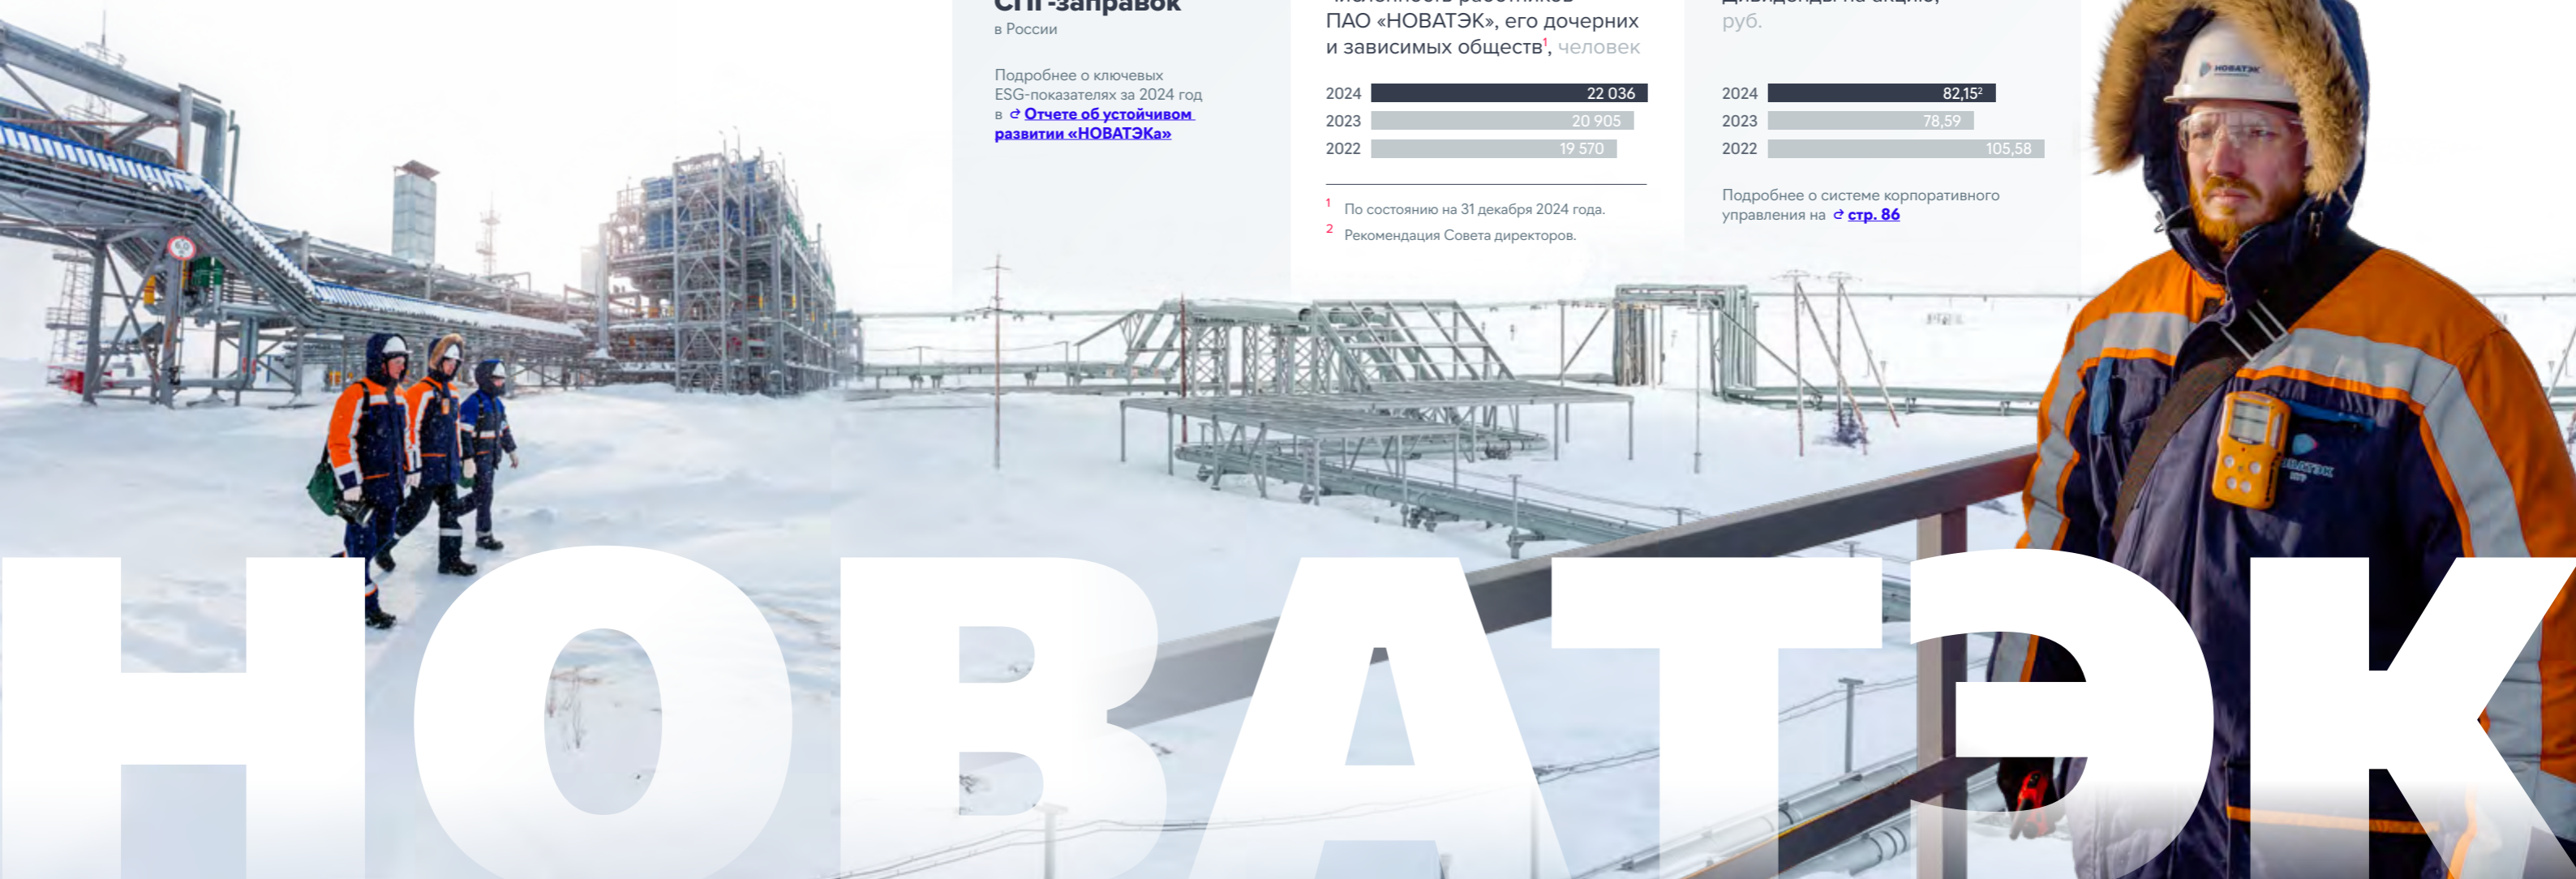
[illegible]-заправок
в России

Подробнее о ключевых ESG-показателях за 2024 год в Отчете об устойчивом развитии «НОВАТЭКа»

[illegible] работников ПАО «НОВАТЭК», его дочерних и зависимых обществ$^1$, человек

2024 22 036
2023 20 905
2022 19 570

$^1$ По состоянию на 31 декабря 2024 года.
$^2$ Рекомендация Совета директоров.

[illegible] на акцию, руб.

2024 82,15$^2$
2023 78,59
2022 105,58

Подробнее о системе корпоративного управления на стр. 86

НОВАТЭК

НОВАТЭК